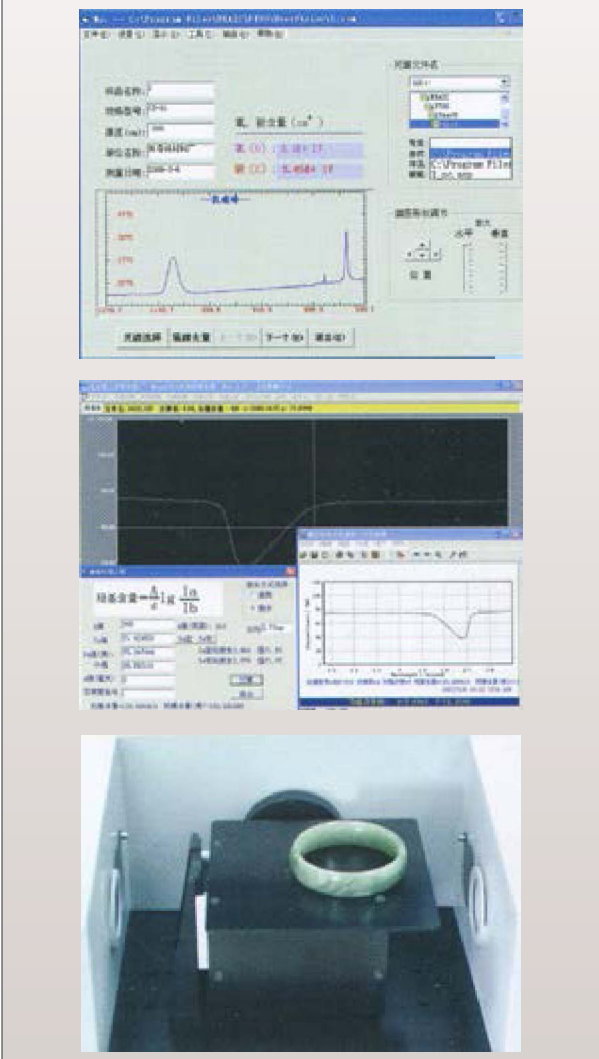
文件(F) 设置(S) 显示(V) 工具(T) 帮助(H)

样品名称: 7
样品编号: 23-01
厚度(mm): 300
单位名称:
测量日期: 2008-5-6

氧、碳含量(cm⁻³)
氧(O) 5.49E+17
碳(C) 5.05E+17

光谱文件名

红外谱图

光谱选择 氧碳含量 上一个(N) 下一个(N) 退出(X)

$\text{硅基含量}=\frac{A}{d}\lg\frac{Ia}{Ib}$